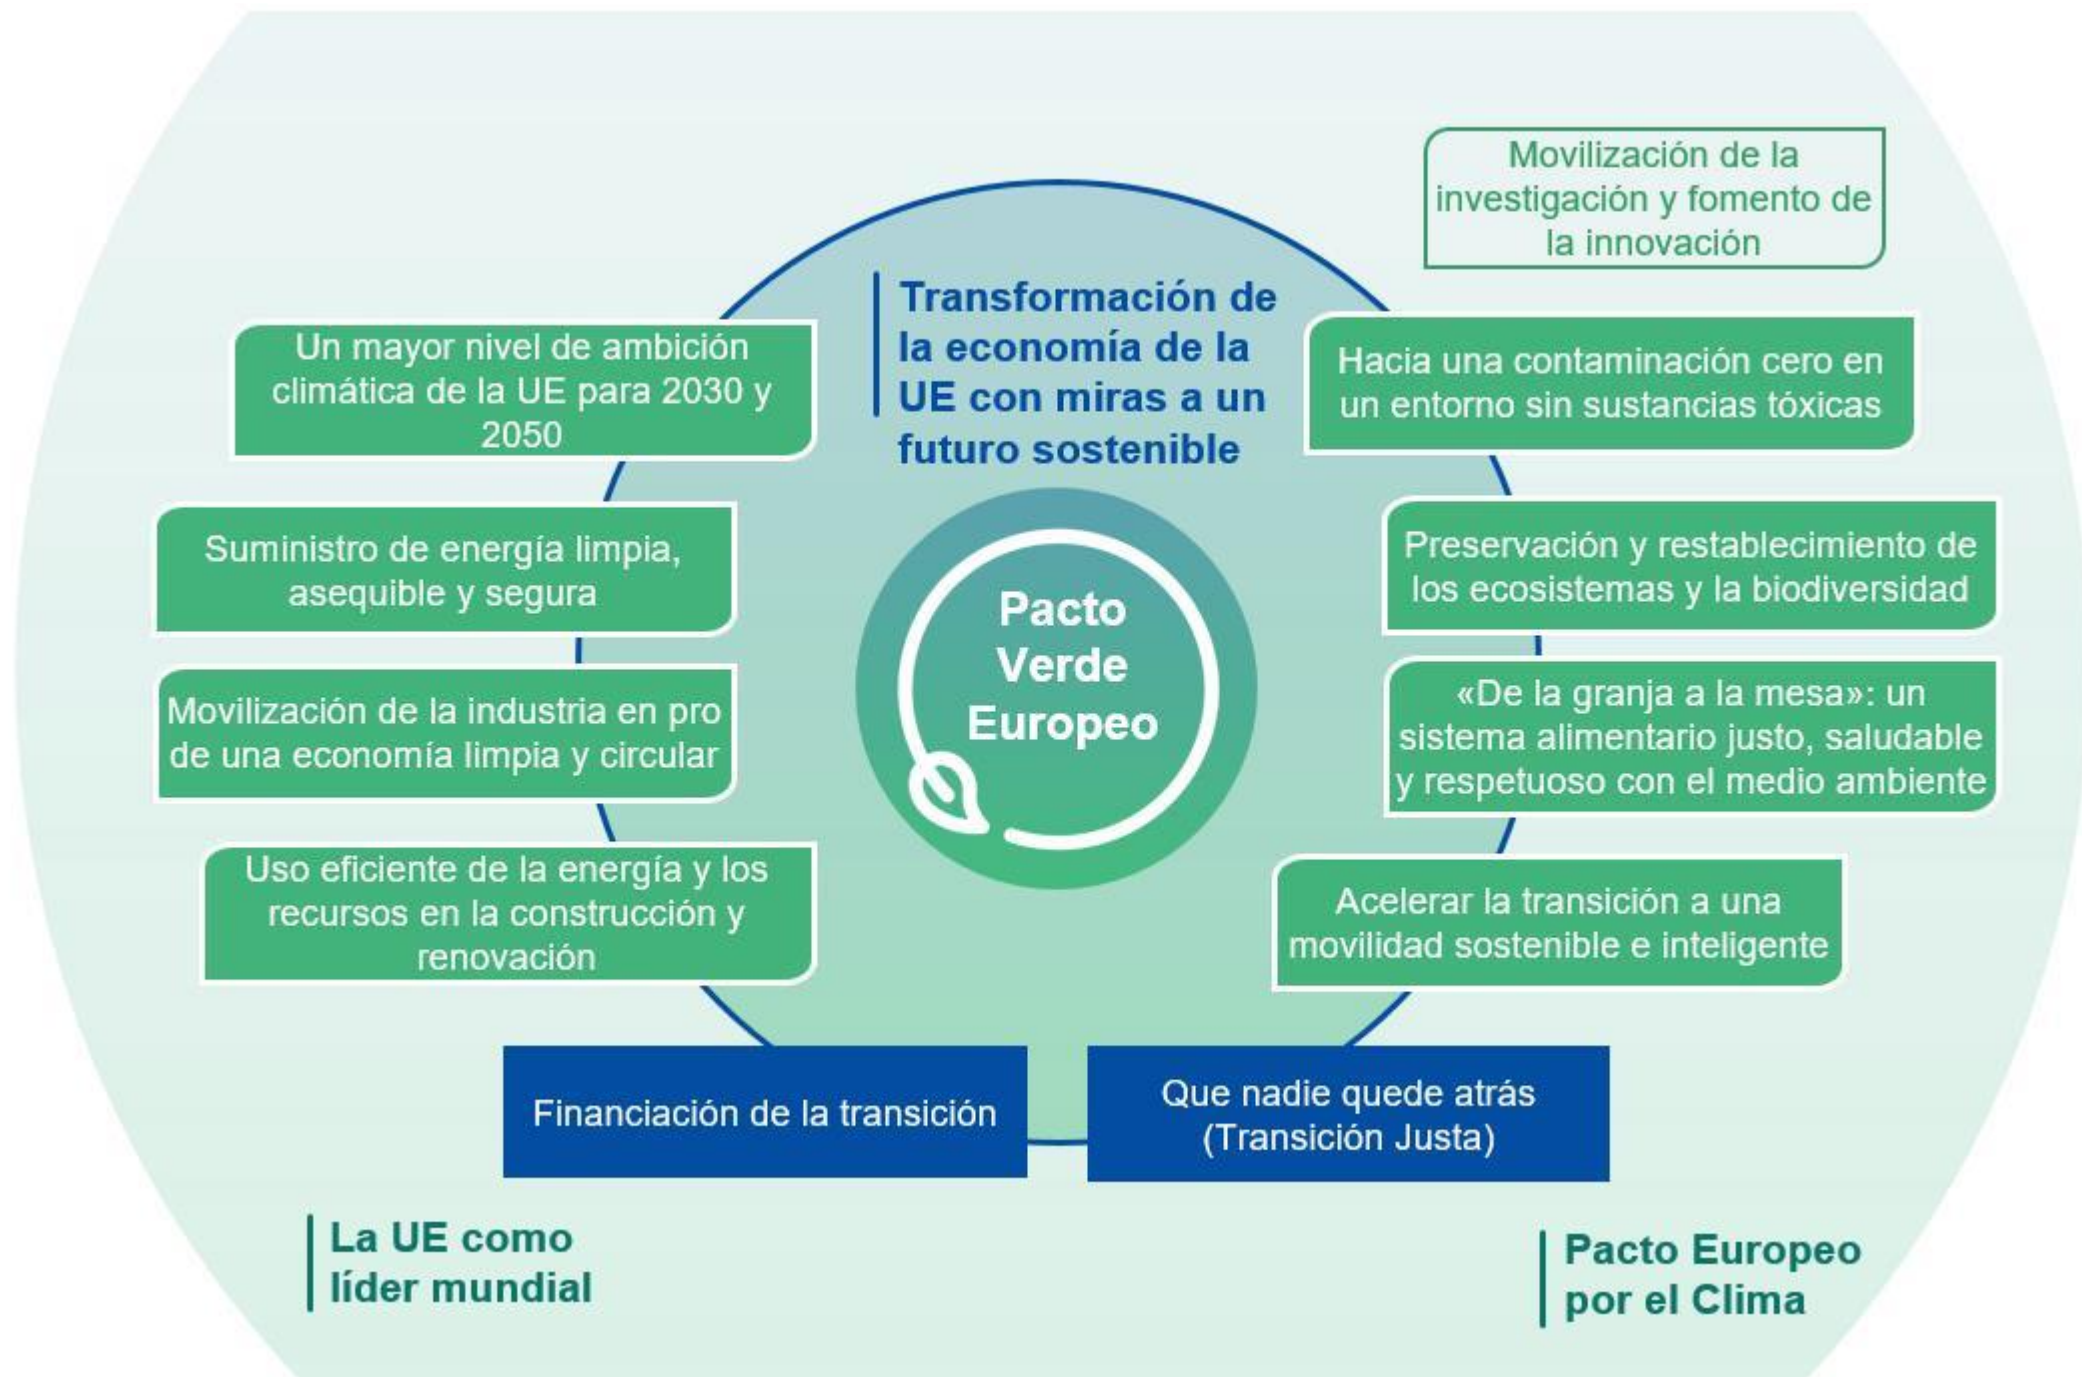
Movilización de la investigación y fomento de la innovación

Transformación de la economía de la UE con miras a un futuro sostenible

Un mayor nivel de ambición climática de la UE para 2030 y 2050

Hacia una contaminación cero en un entorno sin sustancias tóxicas

Suministro de energía limpia, asequible y segura

Pacto Verde Europeo

Preservación y restablecimiento de los ecosistemas y la biodiversidad

Movilización de la industria en pro de una economía limpia y circular

«De la granja a la mesa»: un sistema alimentario justo, saludable y respetuoso con el medio ambiente

Uso eficiente de la energía y los recursos en la construcción y renovación

Acelerar la transición a una movilidad sostenible e inteligente

Financiación de la transición

Que nadie quede atrás (Transición Justa)

La UE como líder mundial

Pacto Europeo por el Clima